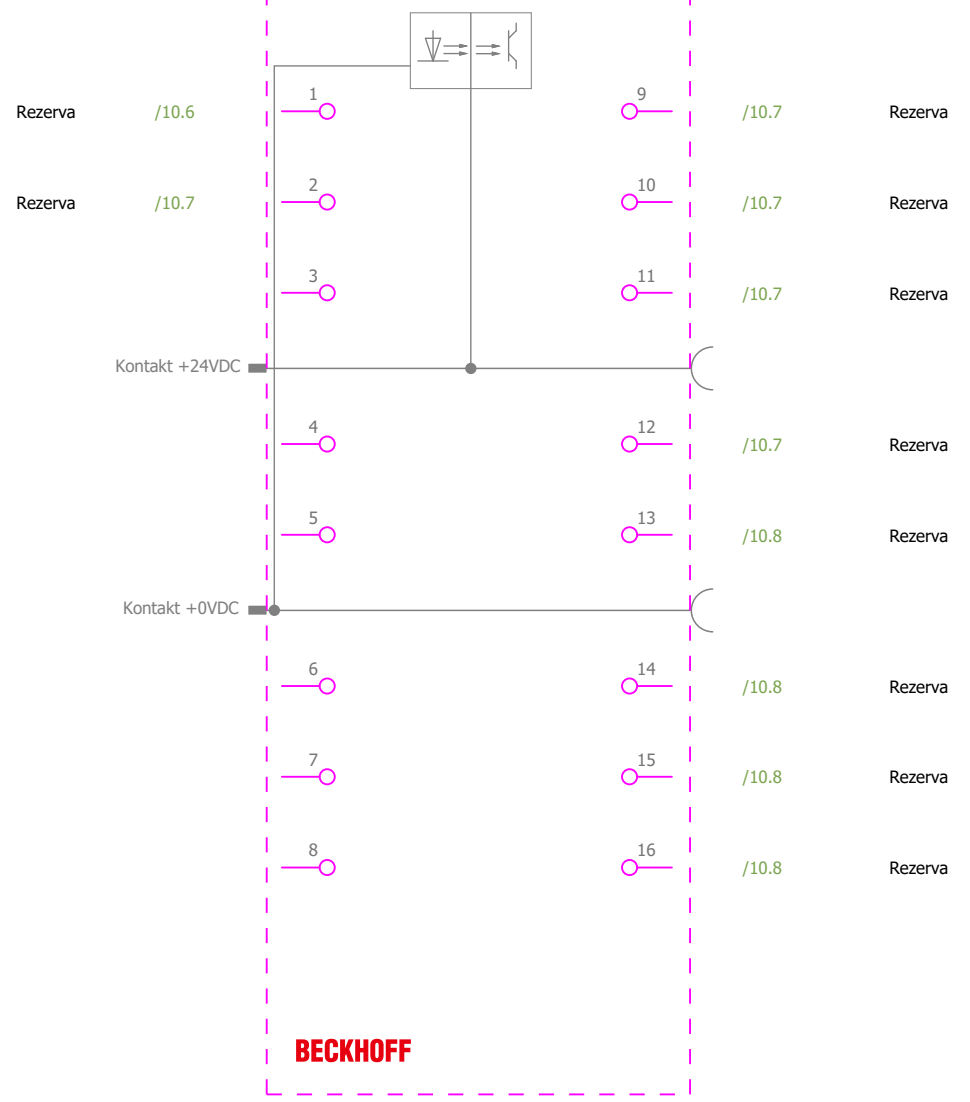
Rezerva /10.6 1

9 /10.7 Rezerva

Rezerva /10.7 2

10 /10.7 Rezerva

3

11 /10.7 Rezerva

Kontakt +24VDC

4

12 /10.7 Rezerva

5

13 /10.8 Rezerva

Kontakt +0VDC

6

14 /10.8 Rezerva

7

15 /10.8 Rezerva

8

16 /10.8 Rezerva

BECKHOFF